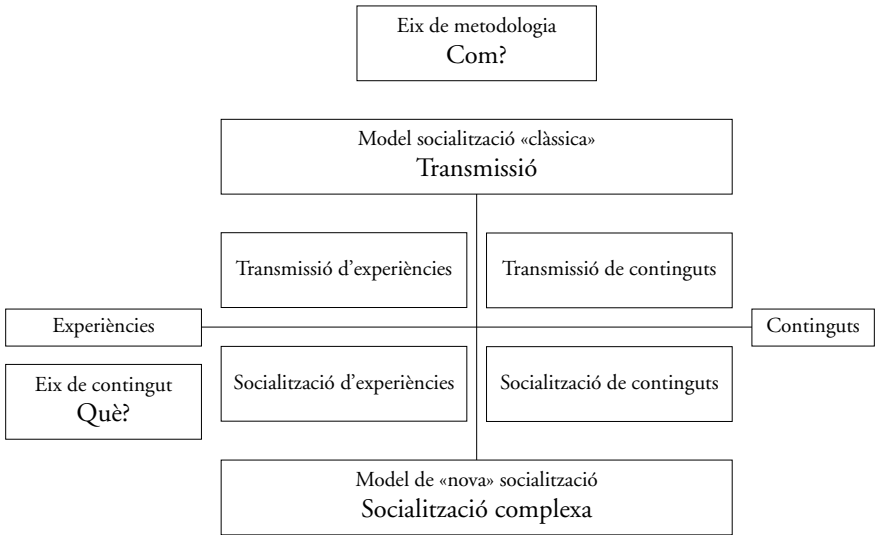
Eix de metodologia
Com?

Model socialització «clàssica»
Transmissió

Transmissió d'experiències

Transmissió de continguts

Experiències

Continguts

Eix de contingut
Què?

Socialització d'experiències

Socialització de continguts

Model de «nova» socialització
Socialització complexa